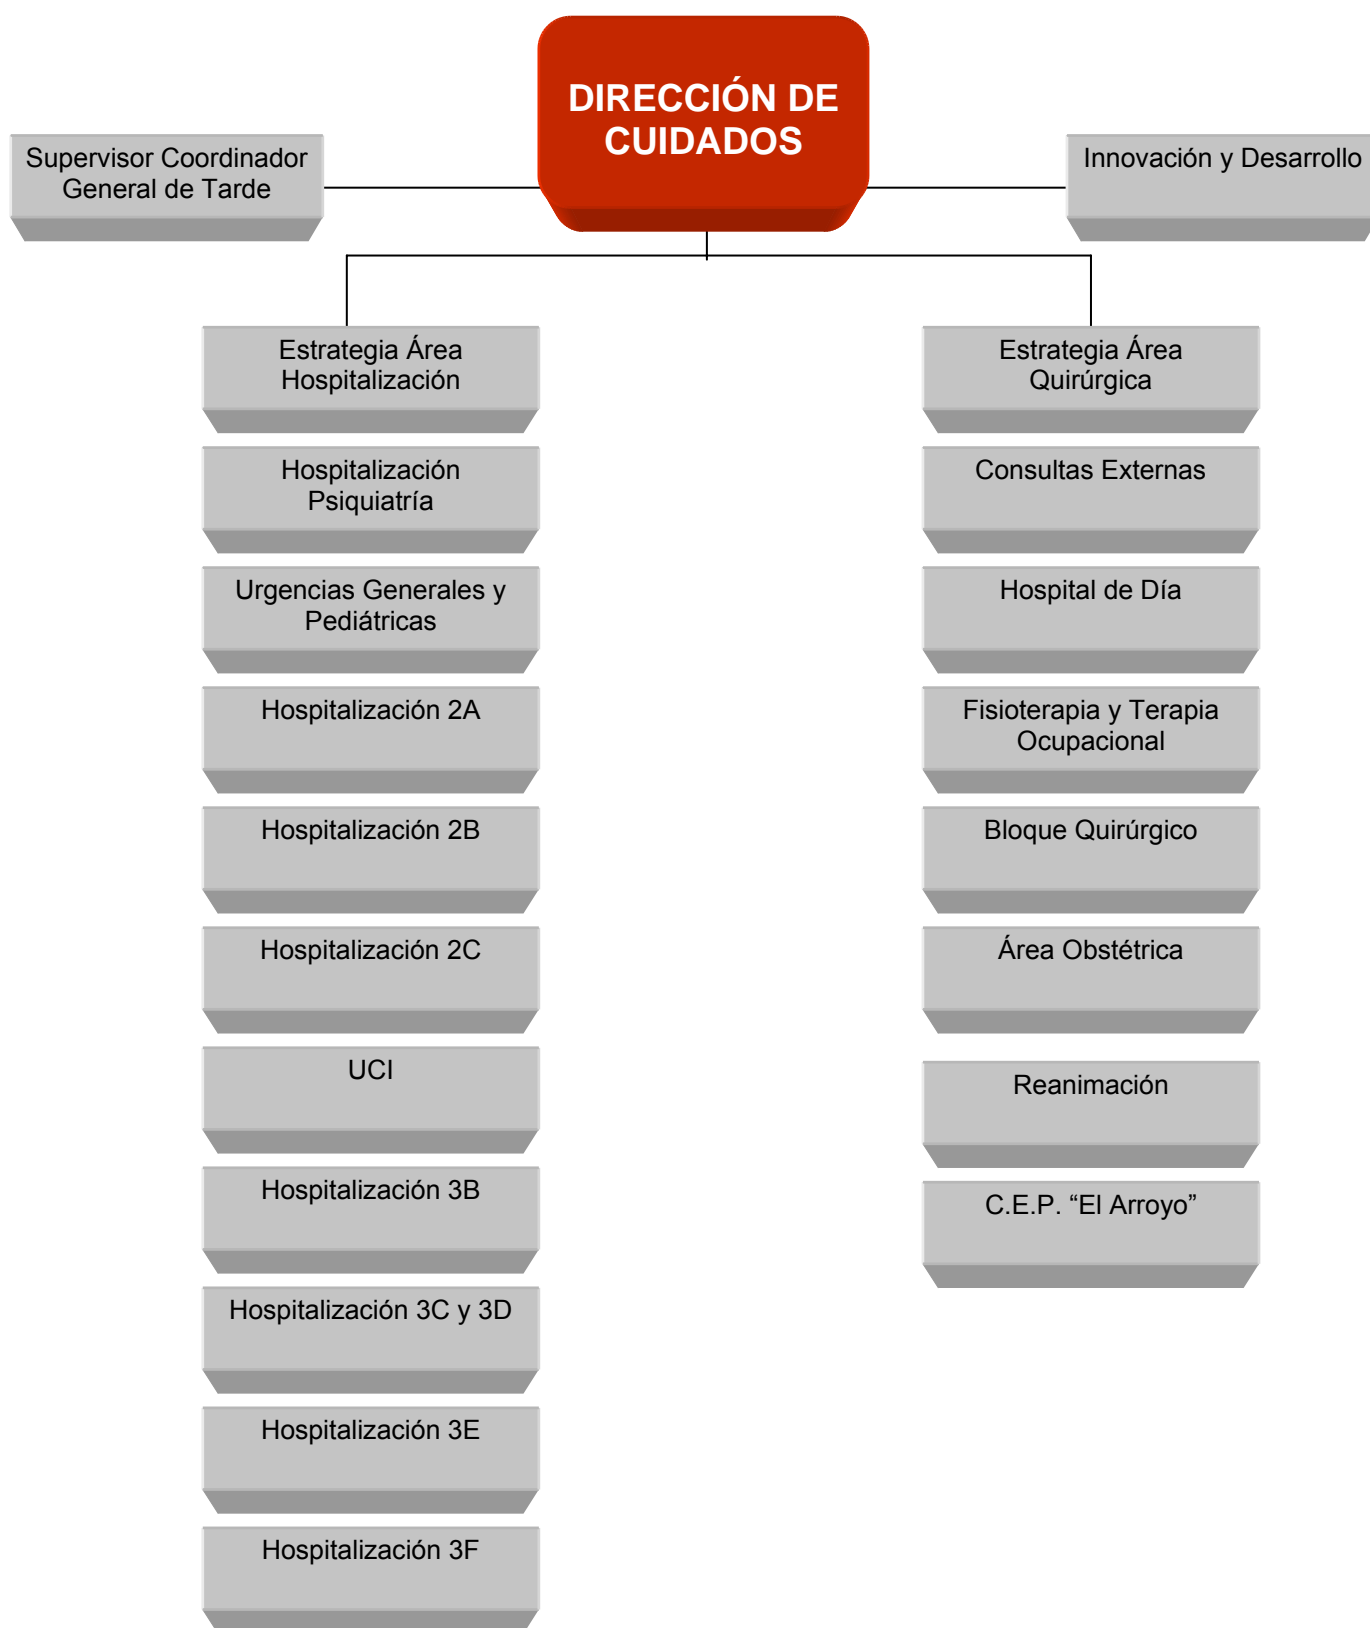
DIRECCIÓN DE CUIDADOS

Supervisor Coordinador General de Tarde

Innovación y Desarrollo

Estrategia Área Hospitalización

Hospitalización Psiquiatría

Urgencias Generales y Pediátricas

Hospitalización 2A

Hospitalización 2B

Hospitalización 2C

UCI

Hospitalización 3B

Hospitalización 3C y 3D

Hospitalización 3E

Hospitalización 3F

Estrategia Área Quirúrgica

Consultas Externas

Hospital de Día

Fisioterapia y Terapia Ocupacional

Bloque Quirúrgico

Área Obstétrica

Reanimación

C.E.P. “El Arroyo”